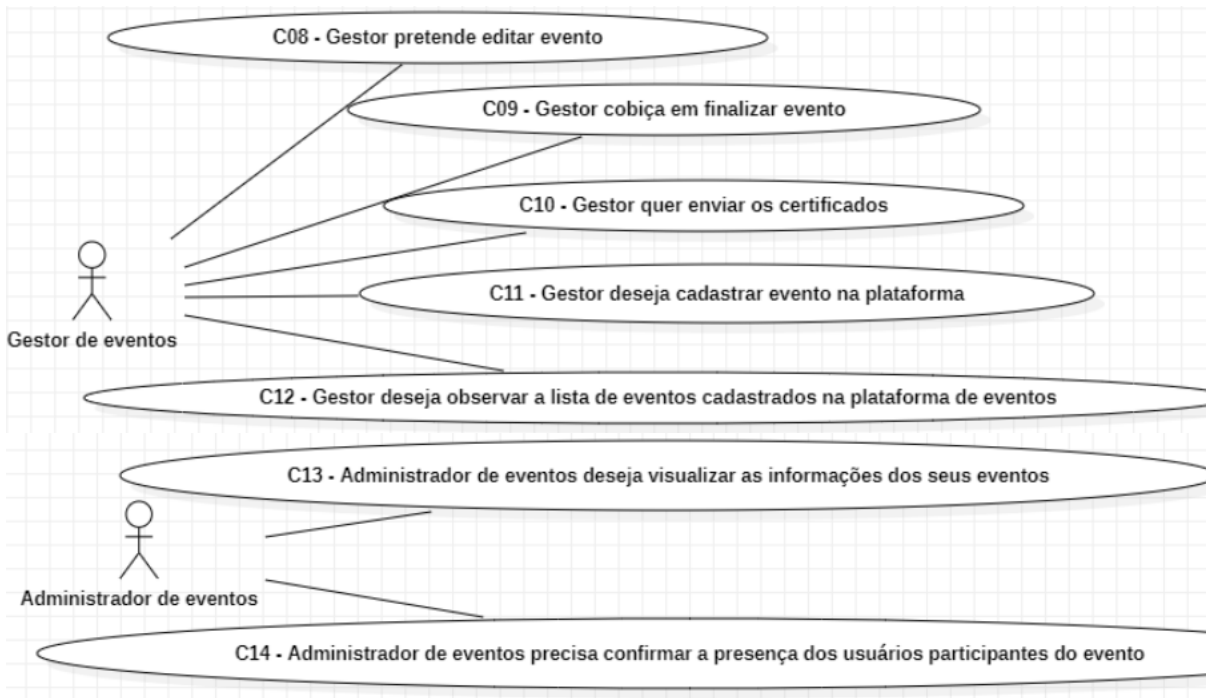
C08 - Gestor pretende editar evento

C09 - Gestor cobiça em finalizar evento

C10 - Gestor quer enviar os certificados

C11 - Gestor deseja cadastrar evento na plataforma

Gestor de eventos

C12 - Gestor deseja observar a lista de eventos cadastrados na plataforma de eventos

C13 - Administrador de eventos deseja visualizar as informações dos seus eventos

Administrador de eventos

C14 - Administrador de eventos precisa confirmar a presença dos usuários participantes do evento